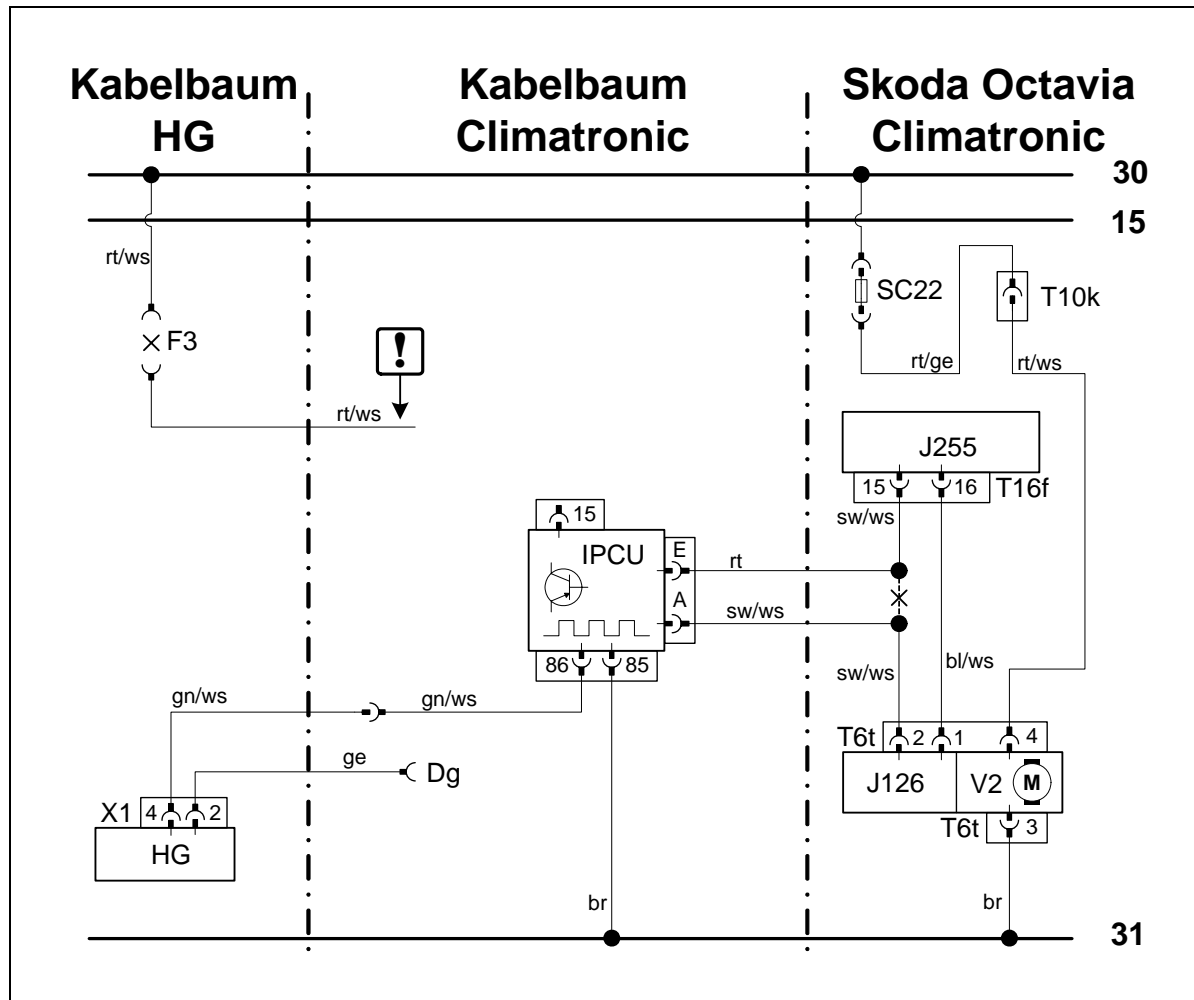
Kabelbaum HG

Kabelbaum Climatronic

Skoda Octavia Climatronic

30

15

rt/ws

F3

!

rt/ws

SC22

T10k

rt/ge

rt/ws

J255

15 16 T16f

sw/ws

15

IPCU

E

A

rt

sw/ws

86 85

sw/ws

bl/ws

gn/ws

gn/ws

ge

Dg

T6t 2 1 4

J126

V2

M

T6t 3

X1 4 2

HG

br

br

31